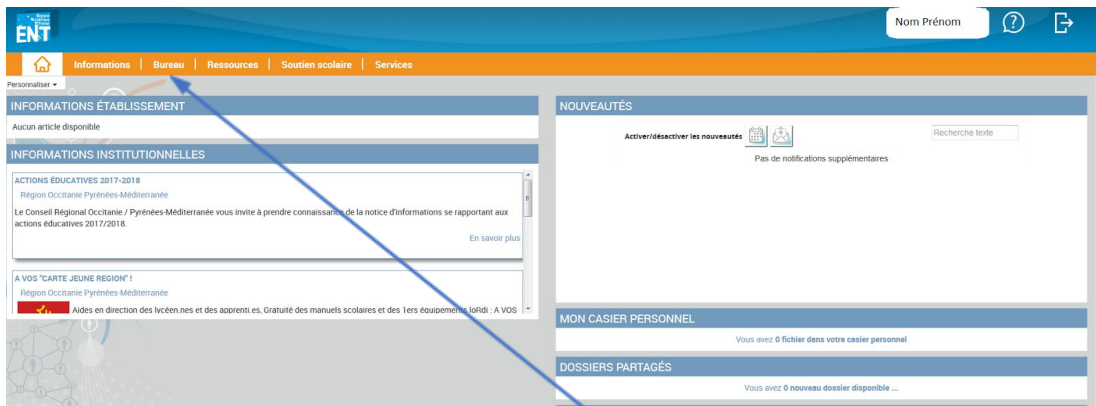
ENT

Nom Prénom

Informations | Bureau | Ressources | Soutien scolaire | Services

Personnaliser ▾

INFORMATIONS ÉTABLISSEMENT

Aucun article disponible

INFORMATIONS INSTITUTIONNELLES

ACTIONS ÉDUCATIVES 2017-2018

Région Occitanie Pyrénées-Méditerranée

Le Conseil Régional Occitanie / Pyrénées-Méditerranée vous invite à prendre connaissance de la notice d'informations se rapportant aux actions éducatives 2017/2018.

En savoir plus

A VOS "CARTE JEUNE REGION" !

Région Occitanie Pyrénées-Méditerranée

Aides en direction des lycéen.nes et des apprenti.es, Gratuité des manuels scolaires et des 1ers équipements loRdi : A VOS

NOUVEAUTÉS

Activer/désactiver les nouveautés

Recherche texte

Pas de notifications supplémentaires

MON CASIER PERSONNEL

Vous avez 0 fichier dans votre casier personnel

DOSSIERS PARTAGÉS

Vous avez 0 nouveau dossier disponible ...